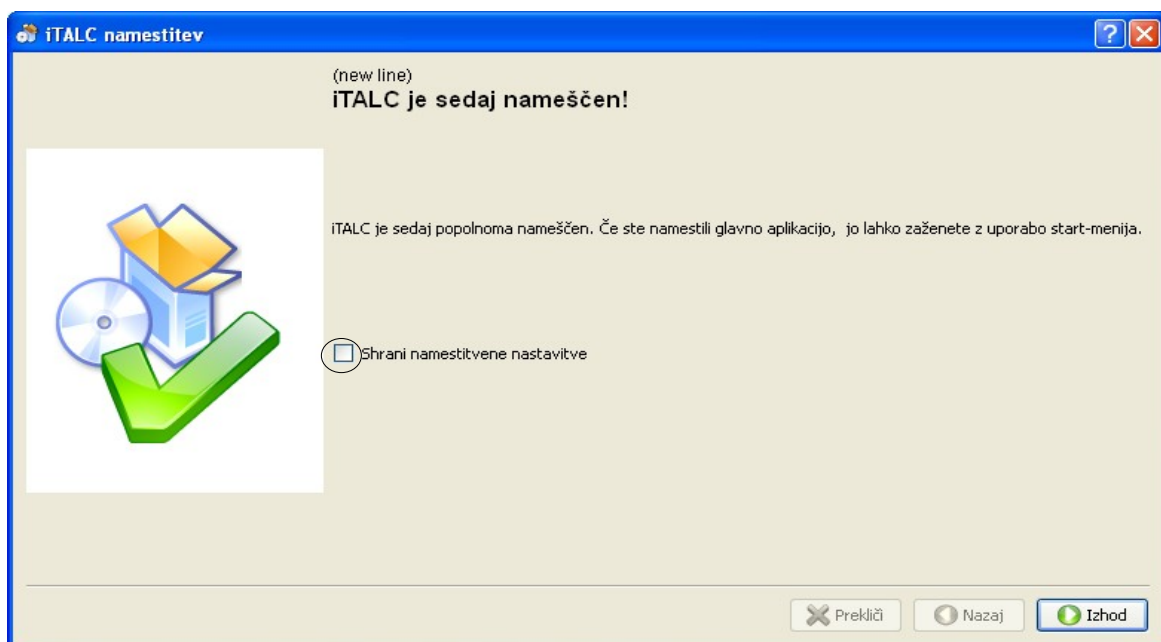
iTALC namestitev

?

(new line)

**iTALC je sedaj nameščen!**

iTALC je sedaj popolnoma nameščen. Če ste namestili glavno aplikacijo, jo lahko zaženete z uporabo start-menija.

Shrani namestitvene nastavitve

Prekliči Nazaj Izhod